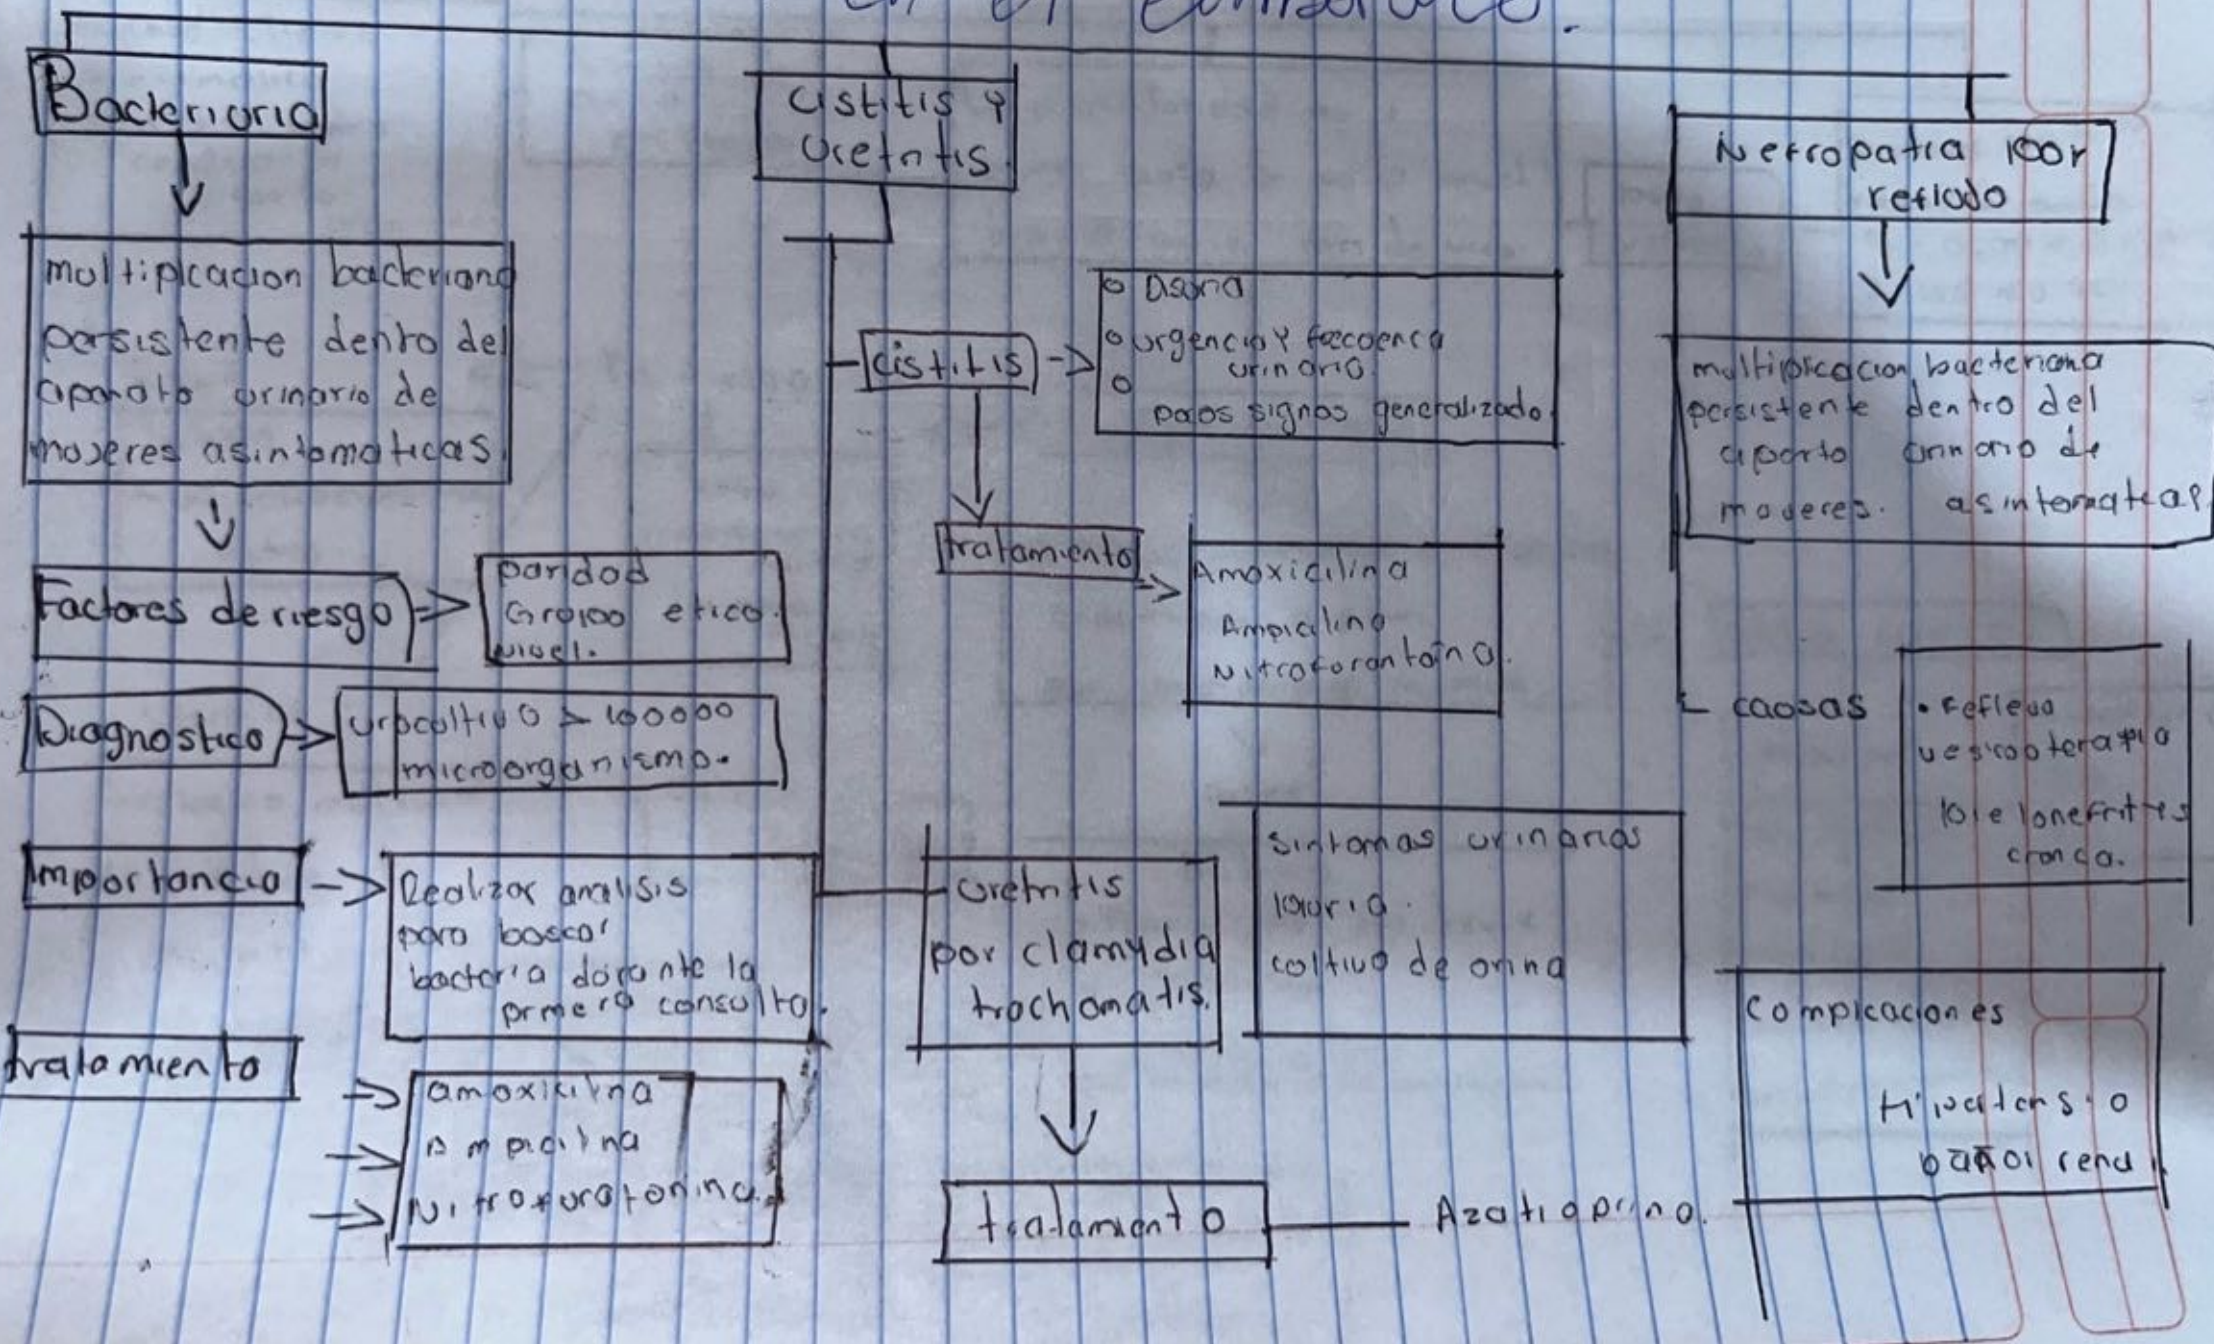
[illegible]

Bacteriuria

multiplicacion bacteriana persistente dentro del aparato urinario de mujeres asintomaticas.

Factores de riesgo => paridad Grupo etico nivel.

Diagnostico -> urocultivo > 100000 microorganismo.

Importancia -> Realizar analisis para buscar bacteria durante la primera consulta.

tratamiento -> amoxicilina -> ampicilina -> Nitrofurantoina.

cistitis y uretritis.

cistitis -> o Disuria o urgencia y frecuencia urinaria. o pocos signos generalizado.

tratamiento -> Amoxicilina Ampicilina Nitrofurantoina.

uretritis por clamydia trachomatis.

sintomas urinarios piuria. cultivo de orina

tratamiento — Azatioprina.

Nefropatia por reflujo

multiplicacion bacteriana persistente dentro del aparato urinario de mujeres. asintomaticas.

causas • reflujo vesicoureteral pielonefritis cronica.

Complicaciones Hipertension daño renal